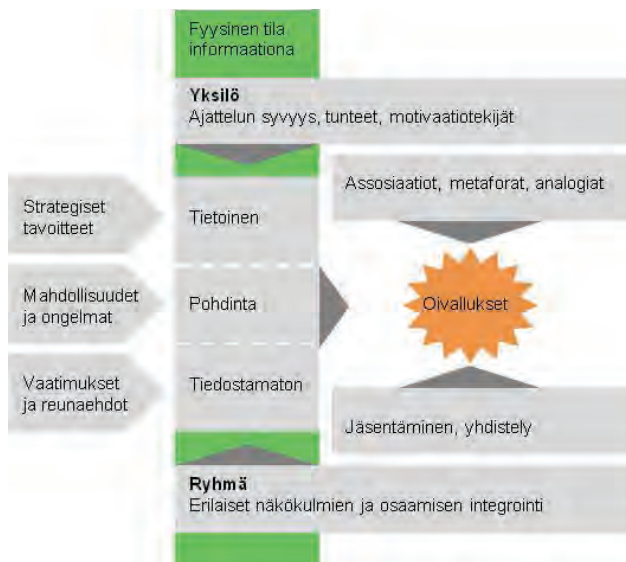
Fyysinen tila informaationa

**Yksilö**
Ajattelun syvyys, tunteet, motivaatiotekijät

Strategiset tavoitteet

Tietoinen

Assosiaatiot, metaforat, analogiat

Mahdollisuudet ja ongelmat

Pohdinta

Oivallukset

Vaatimukset ja reunaehdot

Tiedostamaton

Jäsentäminen, yhdistely

**Ryhmä**
Erilaiset näkökulmien ja osaamisen integrointi